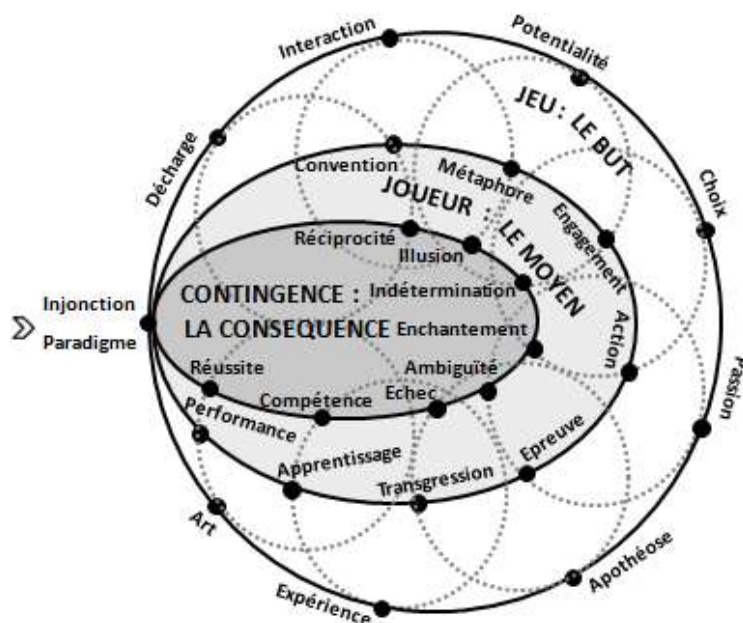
Interaction
Potentialité
JEU : LE BUT
Décharge
Convention
Métaphore
Choix
JOUEUR : LE MOYEN
Engagement
Réciprocité
Illusion
Injonction
Paradigme
CONTINGENCE :
LA CONSEQUENCE
Indétermination
Enchantement
Action
Réussite
Ambiguïté
Passion
Compétence
Echec
Performance
Apprentissage
Epreuve
Transgression
Art
Apothéose
Expérience